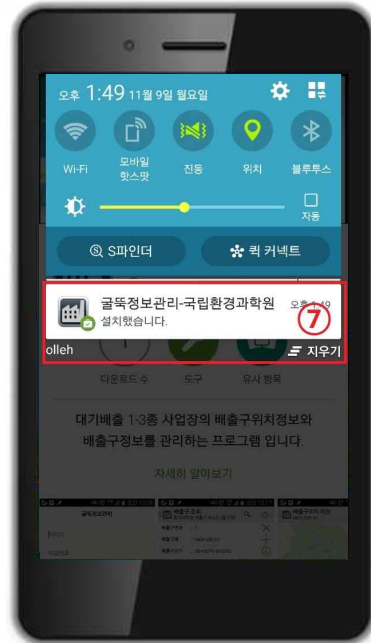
오후 1:49 11월 9일 월요일

Wi-Fi
모바일 핫스팟
진동
위치
블루투스
자동

S파인더
퀵 커넥트

굴뚝정보관리-국립환경과학원
설치했습니다.
오후 1:49
⑦

olleh
지우기

다운로드 수
도구
유사 항목

대기배출 1-3종 사업장의 배출구위치정보와 배출구정보를 관리하는 프로그램 입니다.

자세히 알아보기

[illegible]